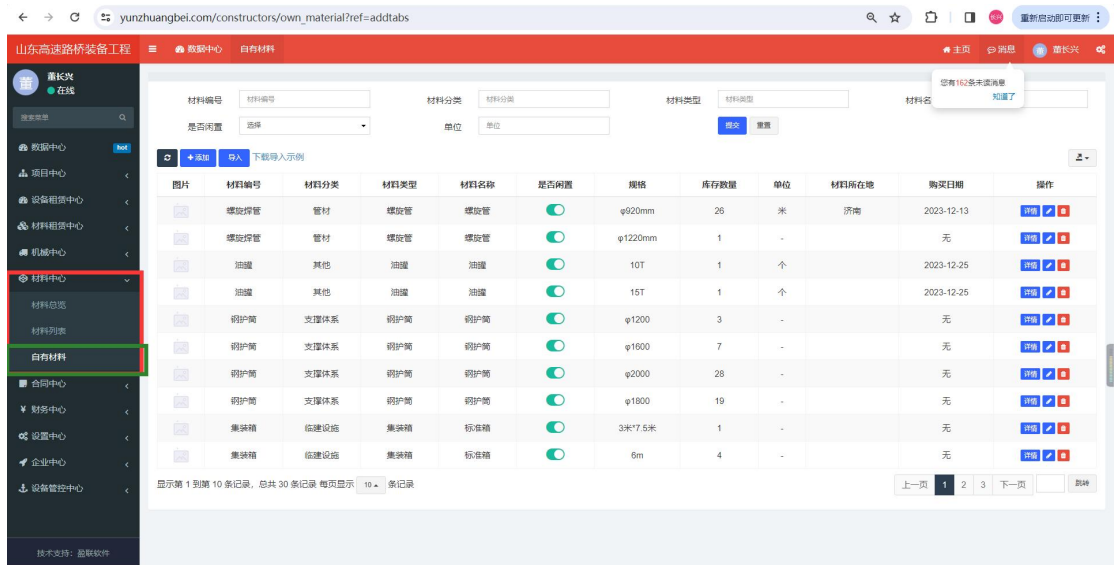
yunzhuangbei.com/constructors/own_material?ref=addtabs

重新启动即可更新

山东高速路桥装备工程 数据中心 自有材料 主页 消息 董长兴

董长兴
● 在线

搜索菜单

数据中心 hot
项目中心
设备租赁中心
材料租赁中心
机械中心
材料中心
材料总览
材料列表
自有材料
合同中心
财务中心
设置中心
企业中心
设备管控中心

技术支持：盈联软件

您有162条未读消息
知道了

材料编号 材料编号
材料分类 材料分类
材料类型 材料类型
材料名
是否闲置 选择
单位 单位
提交 重置

+添加 导入 下载导入示例

| 图片 | 材料编号 | 材料分类 | 材料类型 | 材料名称 | 是否闲置 | 规格 | 库存数量 | 单位 | 材料所在地 | 购买日期 | 操作 |
|---|---|---|---|---|---|---|---|---|---|---|---|
| | 螺旋焊管 | 管材 | 螺旋管 | 螺旋管 | | φ920mm | 26 | 米 | 济南 | 2023-12-13 | 详情 |
| | 螺旋焊管 | 管材 | 螺旋管 | 螺旋管 | | φ1220mm | 1 | - | | 无 | 详情 |
| | 油罐 | 其他 | 油罐 | 油罐 | | 10T | 1 | 个 | | 2023-12-25 | 详情 |
| | 油罐 | 其他 | 油罐 | 油罐 | | 15T | 1 | 个 | | 2023-12-25 | 详情 |
| | 钢护筒 | 支撑体系 | 钢护筒 | 钢护筒 | | φ1200 | 3 | - | | 无 | 详情 |
| | 钢护筒 | 支撑体系 | 钢护筒 | 钢护筒 | | φ1600 | 7 | - | | 无 | 详情 |
| | 钢护筒 | 支撑体系 | 钢护筒 | 钢护筒 | | φ2000 | 28 | - | | 无 | 详情 |
| | 钢护筒 | 支撑体系 | 钢护筒 | 钢护筒 | | φ1800 | 19 | - | | 无 | 详情 |
| | 集装箱 | 临建设施 | 集装箱 | 标准箱 | | 3米*7.5米 | 1 | - | | 无 | 详情 |
| | 集装箱 | 临建设施 | 集装箱 | 标准箱 | | 6m | 4 | - | | 无 | 详情 |

显示第 1 到第 10 条记录，总共 30 条记录 每页显示 10 条记录

上一页 1 2 3 下一页 跳转